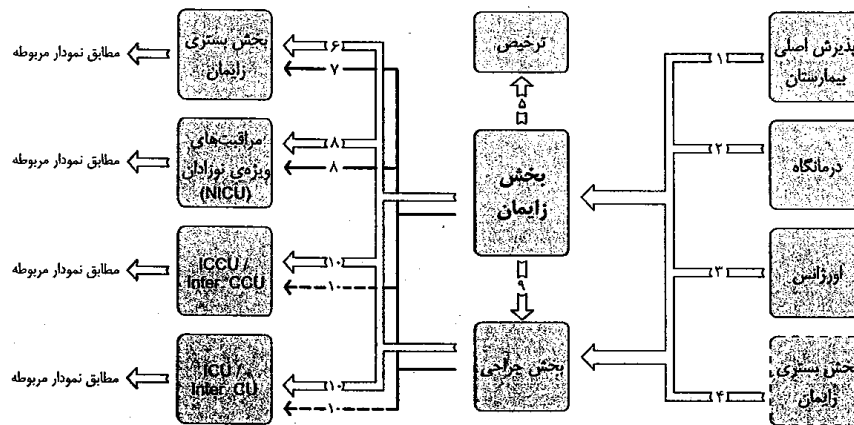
پذیرش اصلی بیمارستان
۱
درمانگاه
۲
اورژانس
۳
بخش بستری زایمان
۴
ترخیص
۵
بخش زایمان
۹
بخش جراحی
بخش بستری زایمان
۶
۷
مطابق نمودار مربوطه
مراقبت‌های ویژه‌ی نوزادان (NICU)
۸
۸
مطابق نمودار مربوطه
ICCU / Inter. CCU
۱۰
۱۰
مطابق نمودار مربوطه
ICU / Inter. CU
۱۰
۱۰
مطابق نمودار مربوطه